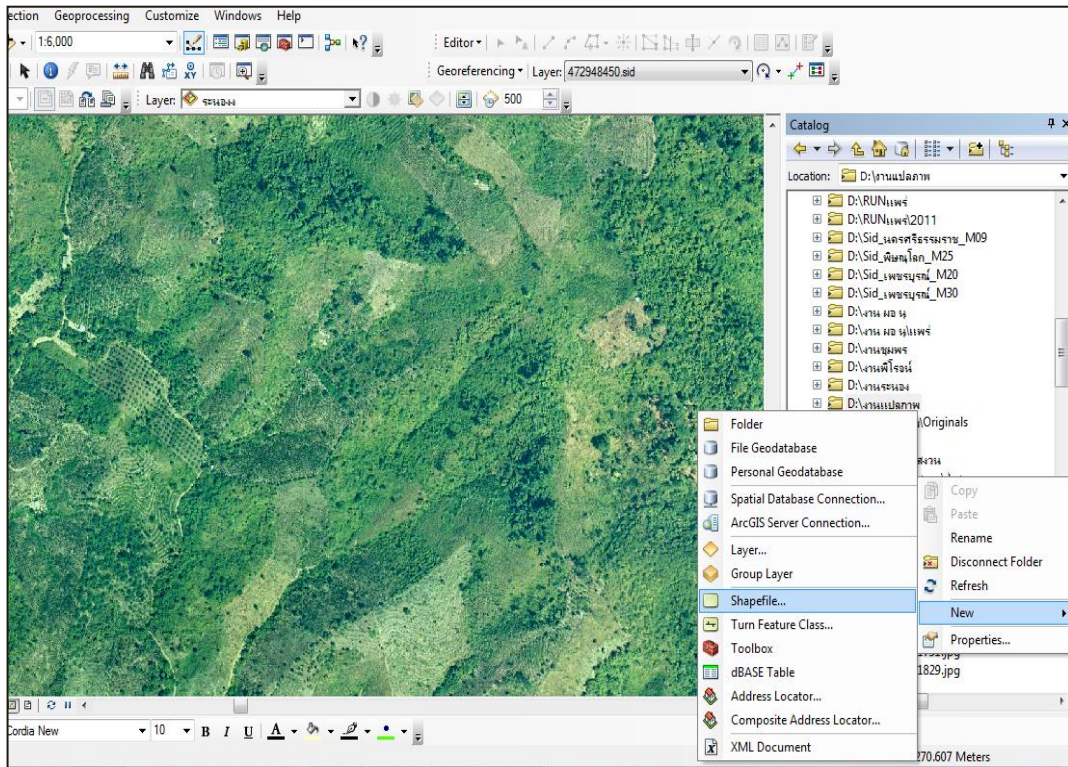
ection Geoprocessing Customize Windows Help

1:6,000

Editor▾

Georeferencing▾ Layer: 472948450.sid

Layer: ระนอง

500

Catalog

Location: D:\งานแปลภาพ

D:\RUNแพร่
D:\RUNแพร่2011
D:\Sid_นครศรีธรรมราช_M09
D:\Sid_พิษณุโลก_M25
D:\Sid_เพชรบูรณ์_M20
D:\Sid_เพชรบูรณ์_M30
D:\งาน ผอ น
D:\งาน ผอ นแพร่
D:\งานชุมพร
D:\งานพีโรจน์
D:\งานระนอง
D:\งานแปลภาพ
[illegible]\Originals

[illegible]สงวน

Folder
File Geodatabase
Personal Geodatabase
Spatial Database Connection...
ArcGIS Server Connection...
Layer...
Group Layer
Shapefile...
Turn Feature Class...
Toolbox
dBASE Table
Address Locator...
Composite Address Locator...
XML Document

Copy
Paste
Rename
Disconnect Folder
Refresh
New
Properties...

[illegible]jpg
1829.jpg

Cordia New
10
B I U A

270.607 Meters